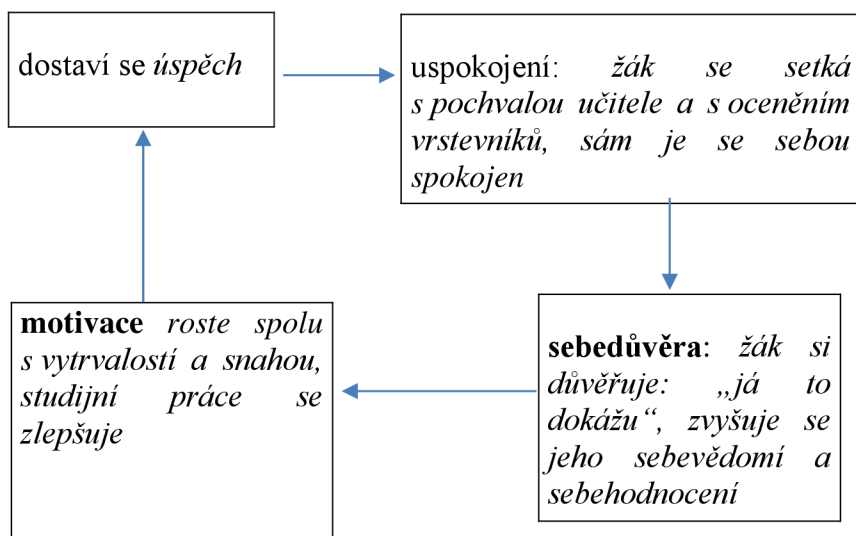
dostaví se úspěch

uspokojení: žák se setká s pochvalou učitele a s oceněním vrstevníků, sám je se sebou spokojen

sebedůvěra: žák si důvěřuje: „já to dokážu“, zvyšuje se jeho sebevědomí a sebehodnocení

motivace roste spolu s vytrvalostí a snahou, studijní práce se zlepšuje